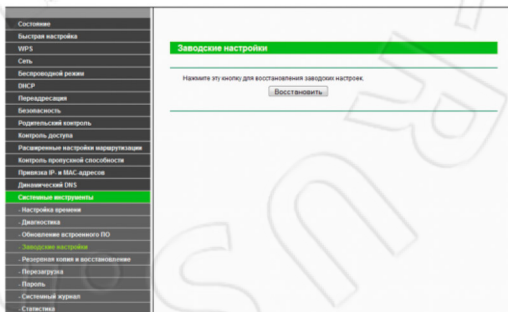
Состояние
Быстрая настройка
WPS
Сеть
Беспроводной режим
DHCP
Переадресация
Безопасность
Родительский контроль
Контроль доступа
Расширенные настройки маршрутизации
Контроль пропускной способности
Привязка IP- и MAC-адресов
Динамический DNS
Системные инструменты
- Настройка времени
- Диагностика
- Обновление встроенного ПО
- Заводские настройки
- Резервная копия и восстановление
- Перезагрузка
- Пароль
- Системный журнал
- Статистика

Заводские настройки

Нажмите эту кнопку для восстановления заводских настроек.

Восстановить